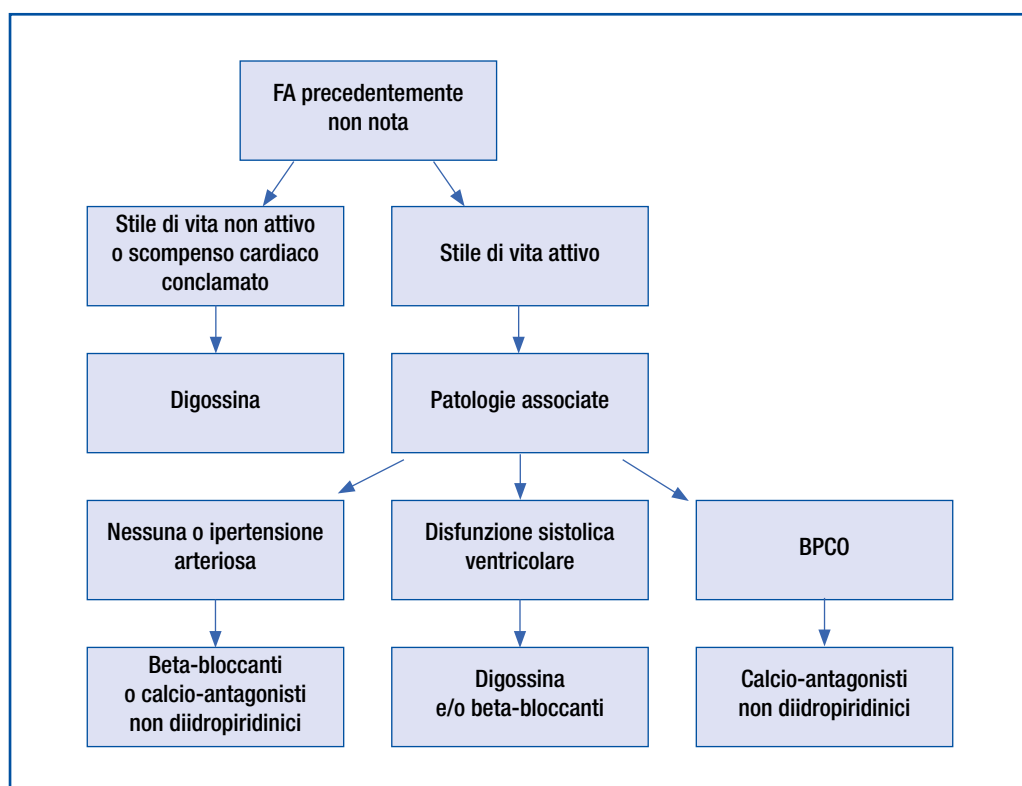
FA precedentemente non nota

Stile di vita non attivo o scompenso cardiaco conclamato

Stile di vita attivo

Digossina

Patologie associate

Nessuna o ipertensione arteriosa

Disfunzione sistolica ventricolare

BPCO

Beta-bloccanti o calcio-antagonisti non diidropiridinici

Digossina e/o beta-bloccanti

Calcio-antagonisti non diidropiridinici